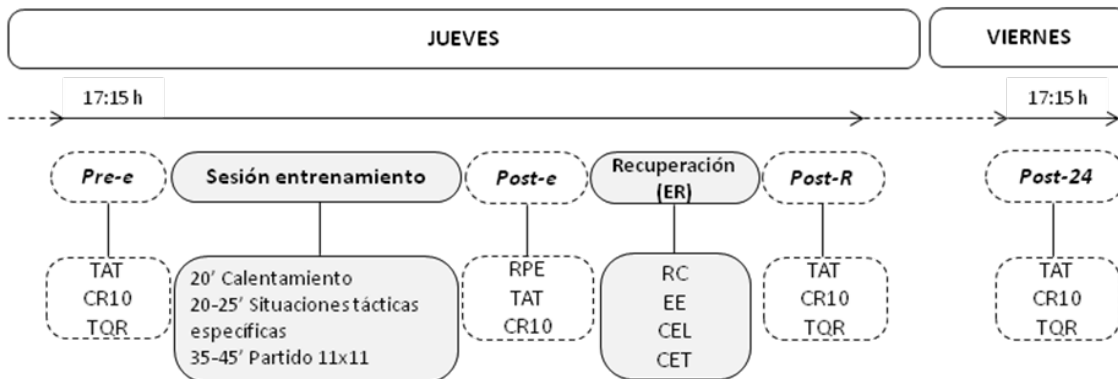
JUEVES

VIERNES

17:15 h

17:15 h

Pre-e

Sesión entrenamiento

Post-e

Recuperación (ER)

Post-R

Post-24

TAT
CR10
TQR

20' Calentamiento
20-25' Situaciones tácticas específicas
35-45' Partido 11x11

RPE
TAT
CR10

RC
EE
CEL
CET

TAT
CR10
TQR

TAT
CR10
TQR